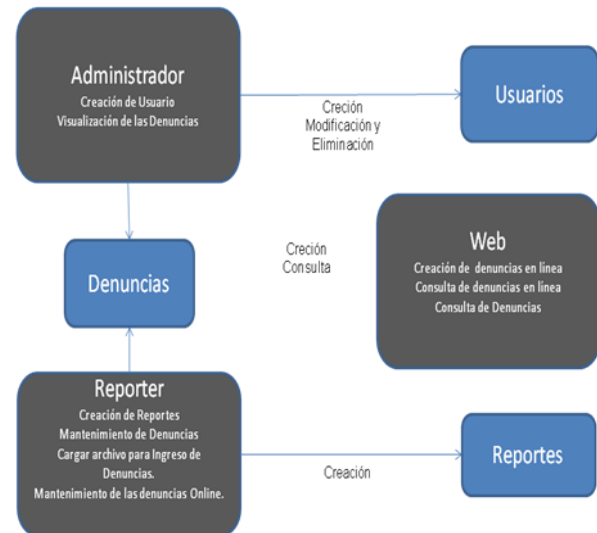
Administrador
Creación de Usuario
Visualización de las Denuncias

Creción
Modificación y
Eliminación

Usuarios

Web
Creación de denuncias en línea
Consulta de denuncias en línea
Consulta de Denuncias

Creción
Consulta

Denuncias

Reporter
Creación de Reportes
Mantenimiento de Denuncias
Cargar archivo para Ingreso de Denuncias.
Mantenimiento de las denuncias Online.

Creación

Reportes